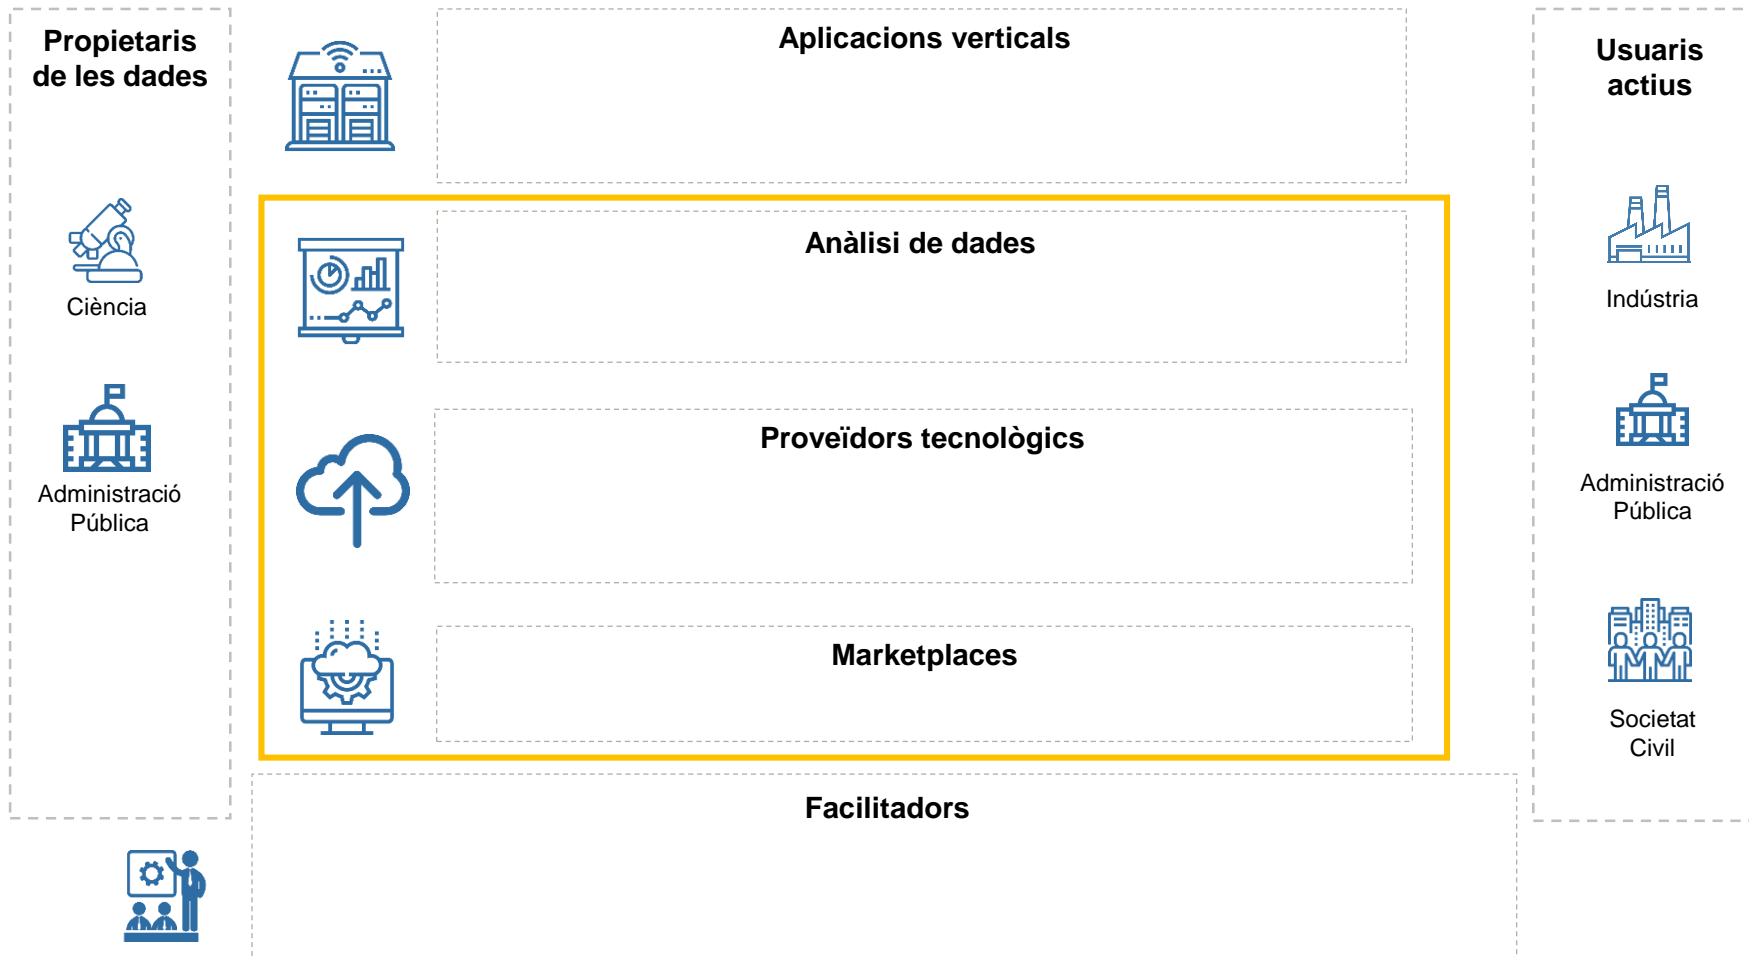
Propietaris de les dades

Ciència

Administració Pública

Aplicacions verticals

Anàlisi de dades

Proveïdors tecnològics

Marketplaces

Facilitadors

Usuaris actius

Indústria

Administració Pública

Societat Civil